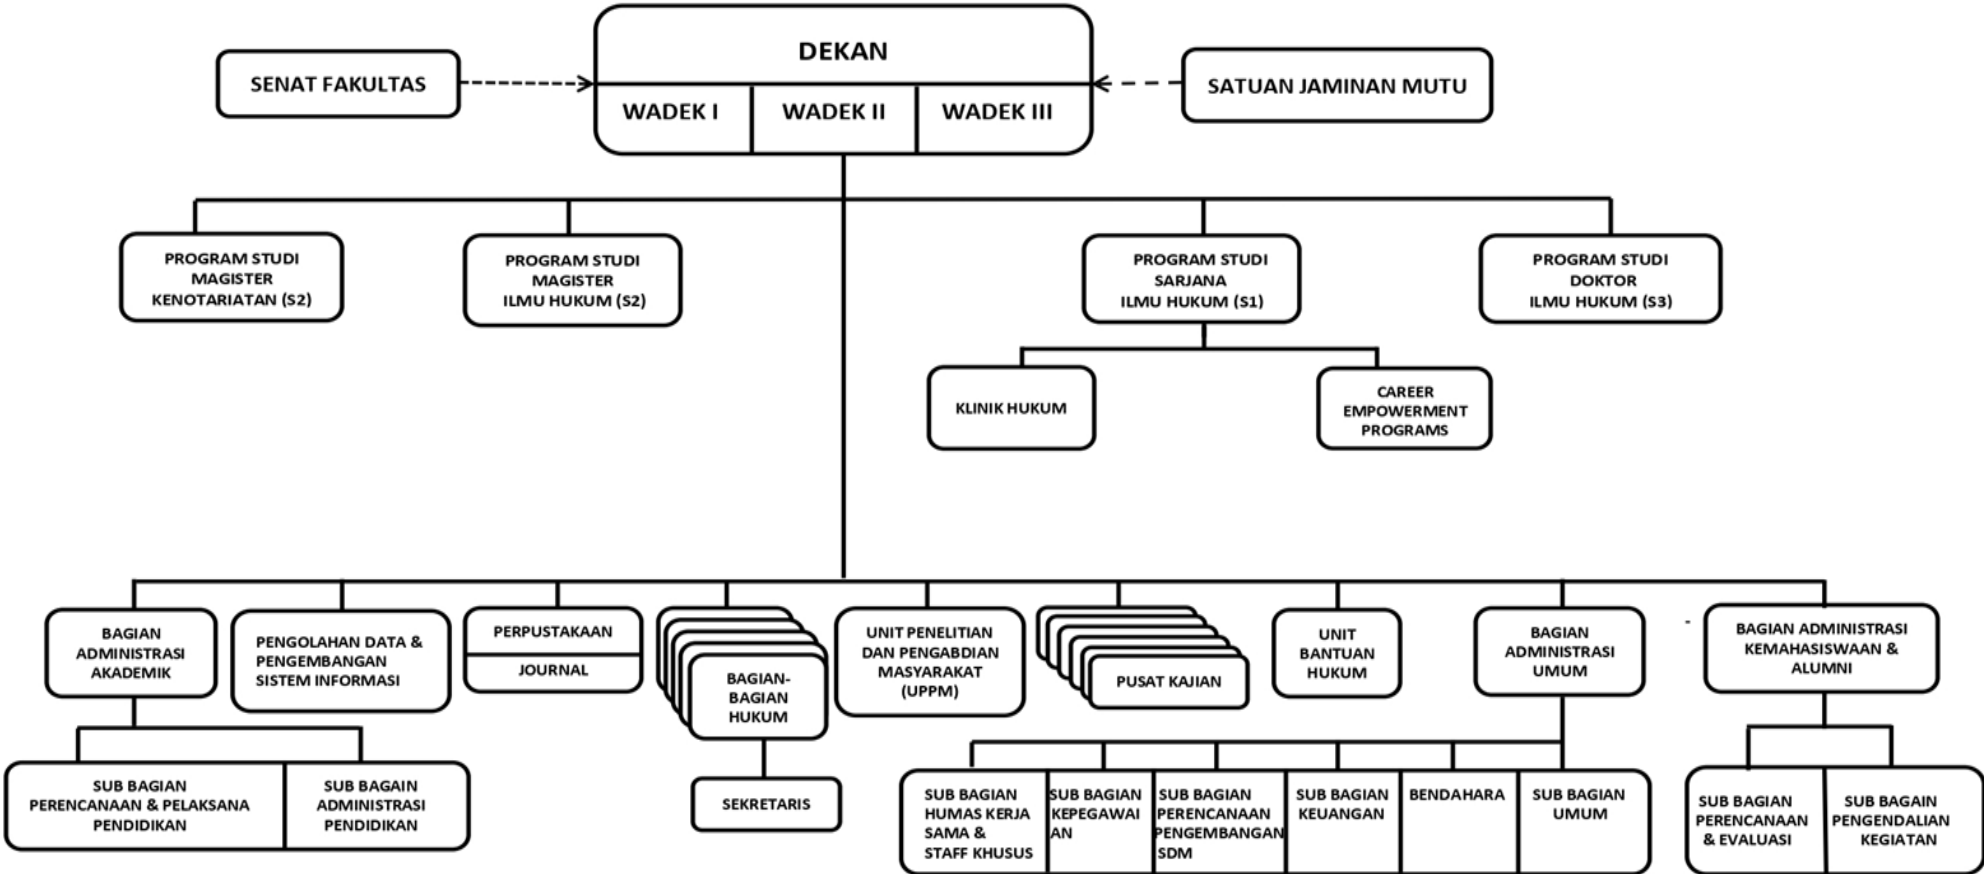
DEKAN

WADEK I

WADEK II

WADEK III

SENAT FAKULTAS

SATUAN JAMINAN MUTU

PROGRAM STUDI MAGISTER KENOTARIATAN (S2)

PROGRAM STUDI MAGISTER ILMU HUKUM (S2)

PROGRAM STUDI SARJANA ILMU HUKUM (S1)

PROGRAM STUDI DOKTOR ILMU HUKUM (S3)

KLINIK HUKUM

CAREER EMPOWERMENT PROGRAMS

BAGIAN ADMINISTRASI AKADEMIK

PENGOLAHAN DATA & PENGEMBANGAN SISTEM INFORMASI

PERPUSTAKAAN

JOURNAL

BAGIAN-BAGIAN HUKUM

UNIT PENELITIAN DAN PENGABDIAN MASYARAKAT (UPPM)

PUSAT KAJIAN

UNIT BANTUAN HUKUM

BAGIAN ADMINISTRASI UMUM

BAGIAN ADMINISTRASI KEMAHASISWAAN & ALUMNI

SUB BAGIAN PERENCANAAN & PELAKSANA PENDIDIKAN

SUB BAGAIN ADMINISTRASI PENDIDIKAN

SEKRETARIS

SUB BAGIAN HUMAS KERJA SAMA & STAFF KHUSUS

SUB BAGIAN KEPEGAWAIAN

SUB BAGIAN PERENCANAAN PENGEMBANGAN SDM

SUB BAGIAN KEUANGAN

BENDAHARA

SUB BAGIAN UMUM

SUB BAGIAN PERENCANAAN & EVALUASI

SUB BAGAIN PENGENDALIAN KEGIATAN